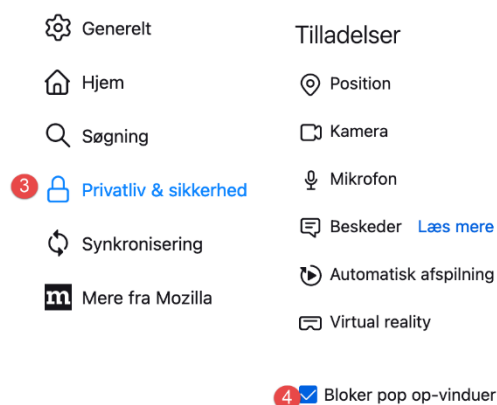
Generelt

Hjem

Søgning

3 Privatliv & sikkerhed

Synkronisering

Mere fra Mozilla

Tilladelser

Position

Kamera

Mikrofon

Beskeder Læs mere

Automatisk afspilning

Virtual reality

4 Bloker pop op-vinduer